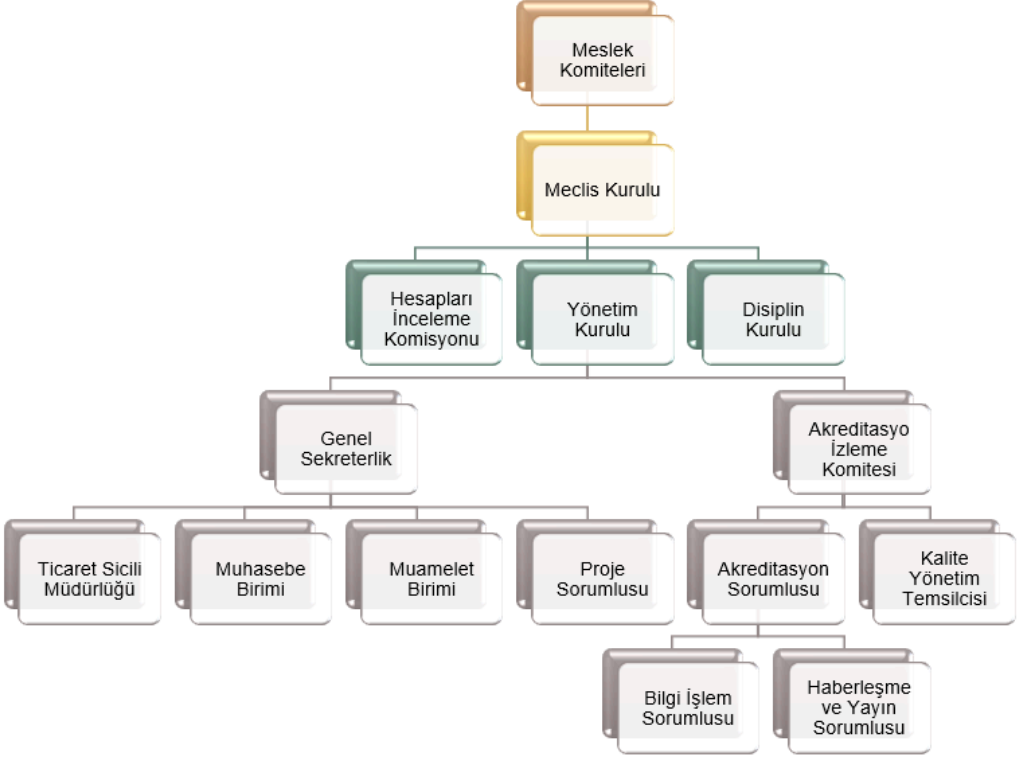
Meslek Komiteleri

Meclis Kurulu

Hesapları İnceleme Komisyonu

Yönetim Kurulu

Disiplin Kurulu

Genel Sekreterlik

Akreditasyo İzleme Komitesi

Ticaret Sicili Müdürlüğü

Muhasebe Birimi

Muamelet Birimi

Proje Sorumlusu

Akreditasyon Sorumlusu

Kalite Yönetim Temsilcisi

Bilgi İşlem Sorumlusu

Haberleşme ve Yayın Sorumlusu